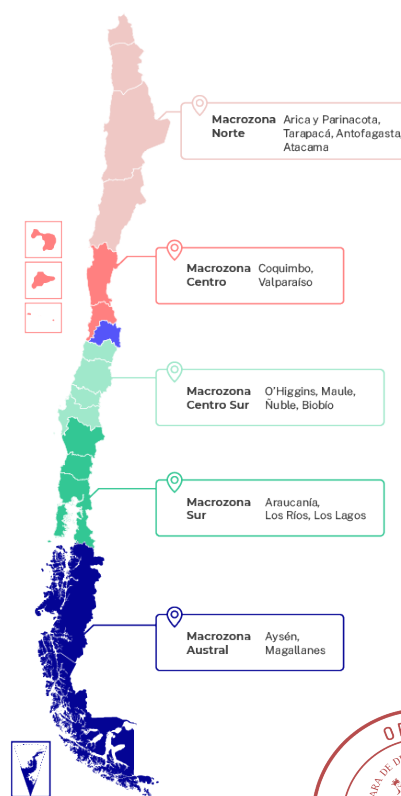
Macrozona Norte
Arica y Parinacota, Tarapacá, Antofagasta, Atacama

Macrozona Centro
Coquimbo, Valparaíso

Macrozona Centro Sur
O'Higgins, Maule, Ñuble, Biobío

Macrozona Sur
Araucanía, Los Ríos, Los Lagos

Macrozona Austral
Aysén, Magallanes

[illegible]